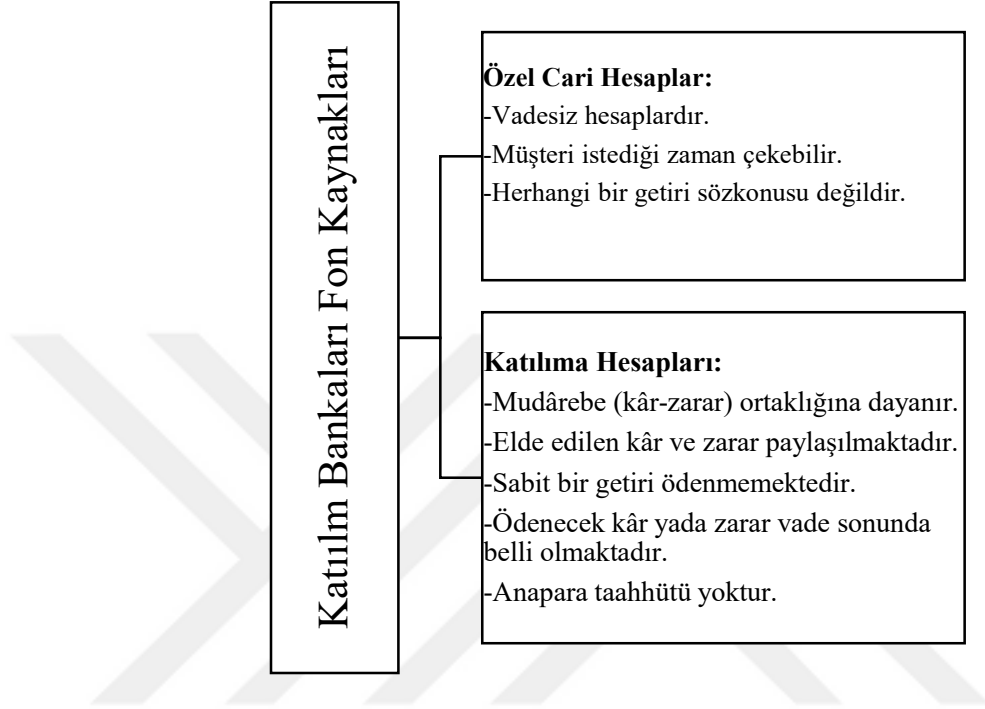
Katılm Bankaları Fon Kaynakları

Özel Cari Hesaplar:
-Vadesiz hesaplardır.
-Müşteri istediği zaman çekebilir.
-Herhangi bir getiri sözkonusu değildir.

Katılıma Hesapları:
-Mudârebe (kâr-zarar) ortaklığına dayanır.
-Elde edilen kâr ve zarar paylaşılmaktadır.
-Sabit bir getiri ödenmemektedir.
-Ödenecek kâr yada zarar vade sonunda belli olmaktadır.
-Anapara taahhütü yoktur.